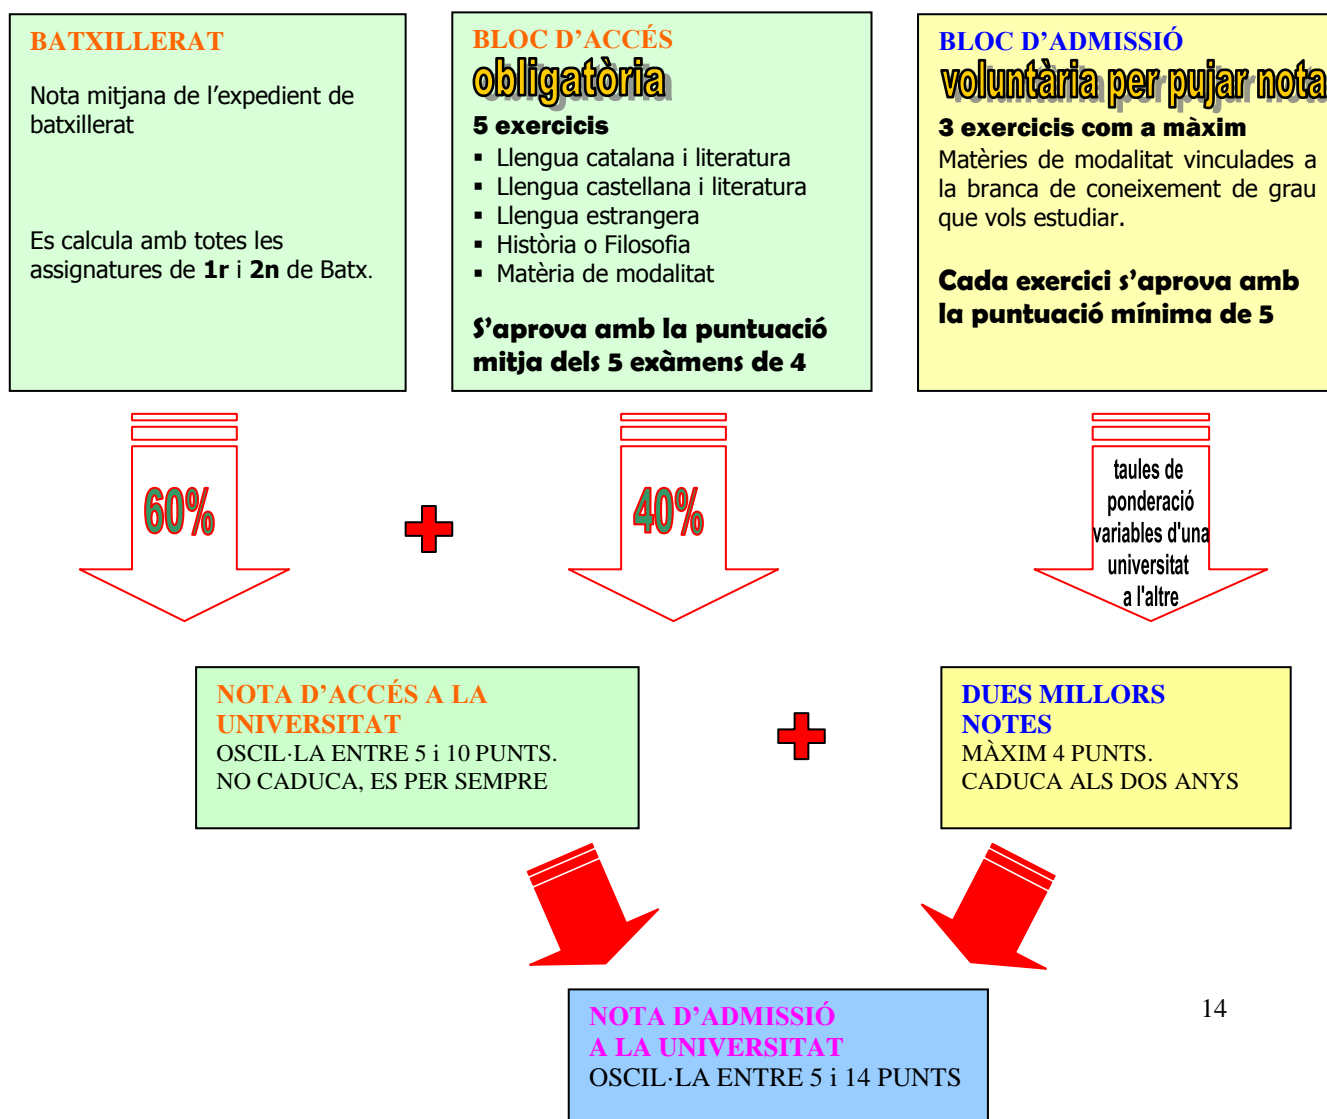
BATXILLERAT

Nota mitjana de l'expedient de batxillerat

Es calcula amb totes les assignatures de **1r** i **2n** de Batx.

BLOC D'ACCÉS
obligatòria
**5 exercicis**
- Llengua catalana i literatura
- Llengua castellana i literatura
- Llengua estrangera
- Història o Filosofia
- Matèria de modalitat

**S'aprova amb la puntuació mitja dels 5 exàmens de 4**

BLOC D'ADMISSIÓ
voluntària per pujar nota
**3 exercicis com a màxim**
Matèries de modalitat vinculades a la branca de coneixement de grau que vols estudiar.

**Cada exercici s'aprova amb la puntuació mínima de 5**

60%

40%

taules de ponderació variables d'una universitat a l'altre

NOTA D'ACCÉS A LA UNIVERSITAT
OSCIL·LA ENTRE 5 i 10 PUNTS.
NO CADUCA, ES PER SEMPRE

DUES MILLORS NOTES
MÀXIM 4 PUNTS.
CADUCA ALS DOS ANYS

NOTA D'ADMISSIÓ A LA UNIVERSITAT
OSCIL·LA ENTRE 5 i 14 PUNTS

14